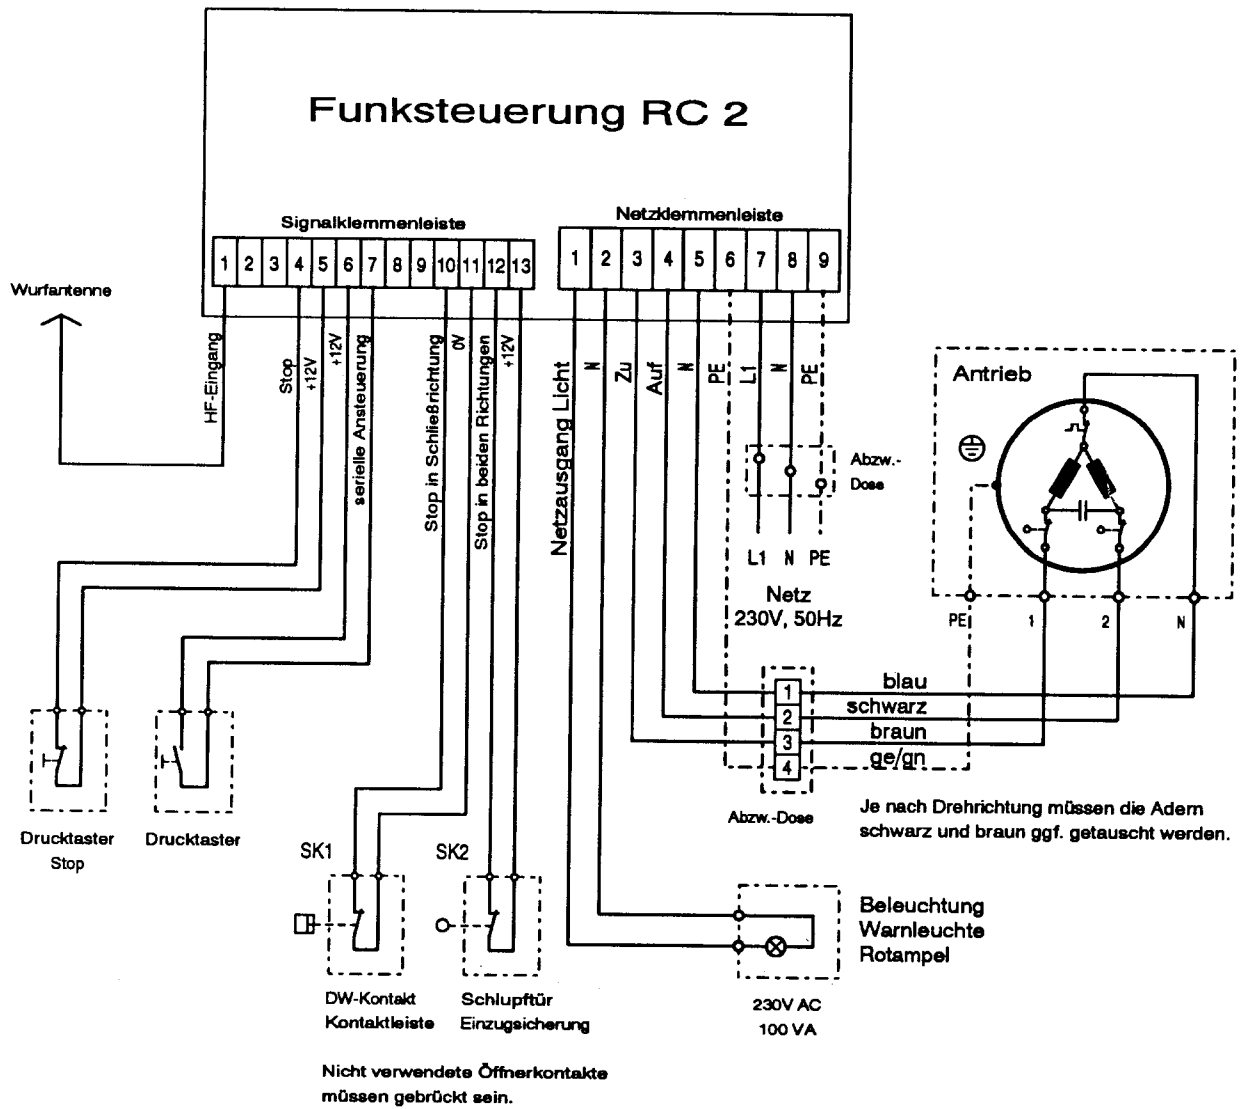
Funksteuerung RC 2

Signalklemmenleiste

| 1 | 2 | 3 | 4 | 5 | 6 | 7 | 8 | 9 | 10 | 11 | 12 | 13 |
|---|---|---|---|---|---|---|---|---|---|---|---|---|

Netzklemmenleiste

| 1 | 2 | 3 | 4 | 5 | 6 | 7 | 8 | 9 |
|---|---|---|---|---|---|---|---|---|

Wurfantenne

HF-Eingang

Stop

+12V

+12V

serielle Ansteuerung

Stop in Schließrichtung

0V

Stop in beiden Richtungen

+12V

Netzausgang Licht

N

Zu

Auf

N

PE

L1

N

PE

Abzw.-Dose

L1 N PE

Netz 230V, 50Hz

Antrieb

PE 1 2 N

blau

schwarz

braun

ge/gn

1 2 3 4

Abzw.-Dose

Je nach Drehrichtung müssen die Adern schwarz und braun ggf. getauscht werden.

Drucktaster Stop

Drucktaster

SK1

SK2

DW-Kontakt Kontaktleiste

Schlupftür Einzugsicherung

Beleuchtung Warnleuchte Rotampel

230V AC 100 VA

Nicht verwendete Öffnerkontakte müssen gebrückt sein.